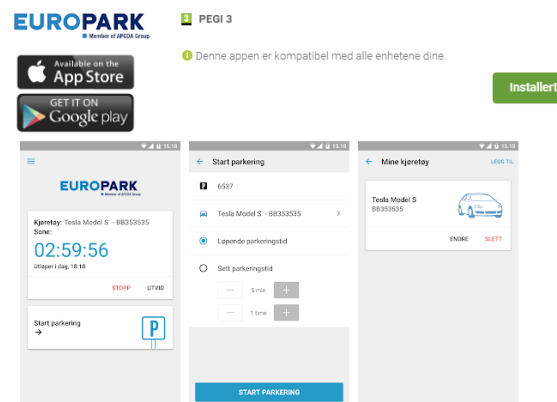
EUROPARK
Member of APCOA Group

Available on the
App Store

GET IT ON
Google play

3 PEGI 3

Denne appen er kompatibel med alle enhetene dine.

Installert

15.18

EUROPARK
Member of APCOA Group

Kjøretøy: Tesla Model S - BB353535
Sone:
02:59:56
Utløper i dag, 18:18

STOPP UTVID

Start parkering
→

P

15.18

← Start parkering

6537

Tesla Model S - BB353535 >

Løpende parkeringstid

Sett parkeringstid

— 5 min +

— 1 time +

START PARKERING

15.18

← Mine kjøretøy LEGG TIL

Tesla Model S
BB353535

ENDRE SLETT